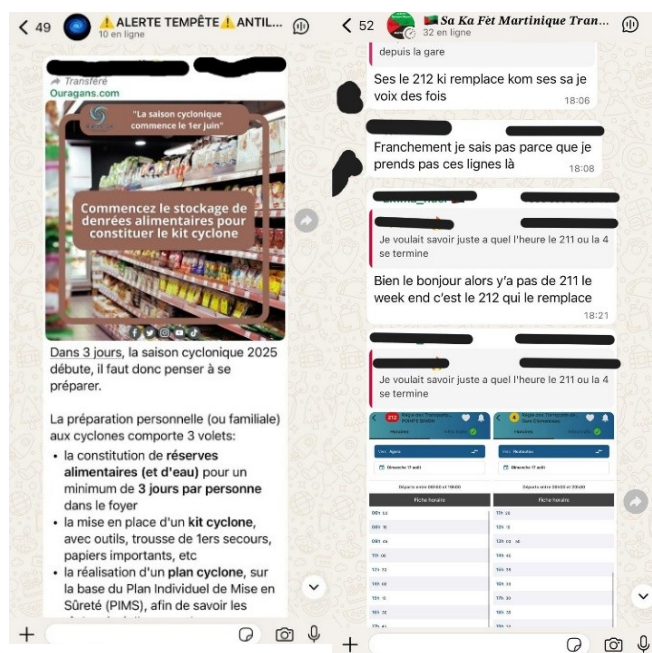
< 49 ⚠️ALERTE TEMPÊTE⚠️ANTIL...
10 en ligne

Transféré
Ouragans.com

"La saison cyclonique commence le 1er juin"

Commencez le stockage de denrées alimentaires pour constituer le kit cyclone

Dans 3 jours, la saison cyclonique 2025 débute, il faut donc penser à se préparer.

La préparation personnelle (ou familiale) aux cyclones comporte 3 volets:
• la constitution de réserves alimentaires (et d'eau) pour un minimum de 3 jours par personne dans le foyer
• la mise en place d'un kit cyclone, avec outils, trousse de 1ers secours, papiers importants, etc
• la réalisation d'un plan cyclone, sur la base du Plan Individuel de Mise en Sûreté (PIMS), afin de savoir les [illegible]

< 52 Sa Ka Fèt Martinique Tran...
32 en ligne

depuis la gare

Ses le 212 ki remplace kom ses sa je voix des fois
18:06

Franchement je sais pas parce que je prends pas ces lignes là
18:08

Je voulait savoir juste a quel l'heure le 211 ou la 4 se termine

Bien le bonjour alors y'a pas de 211 le week end c'est le 212 qui le remplace
18:21

Je voulait savoir juste a quel l'heure le 211 ou la 4 se termine

212
4
Horaires
Dimanche 17 août
Fiche horaire
Fiche horaire